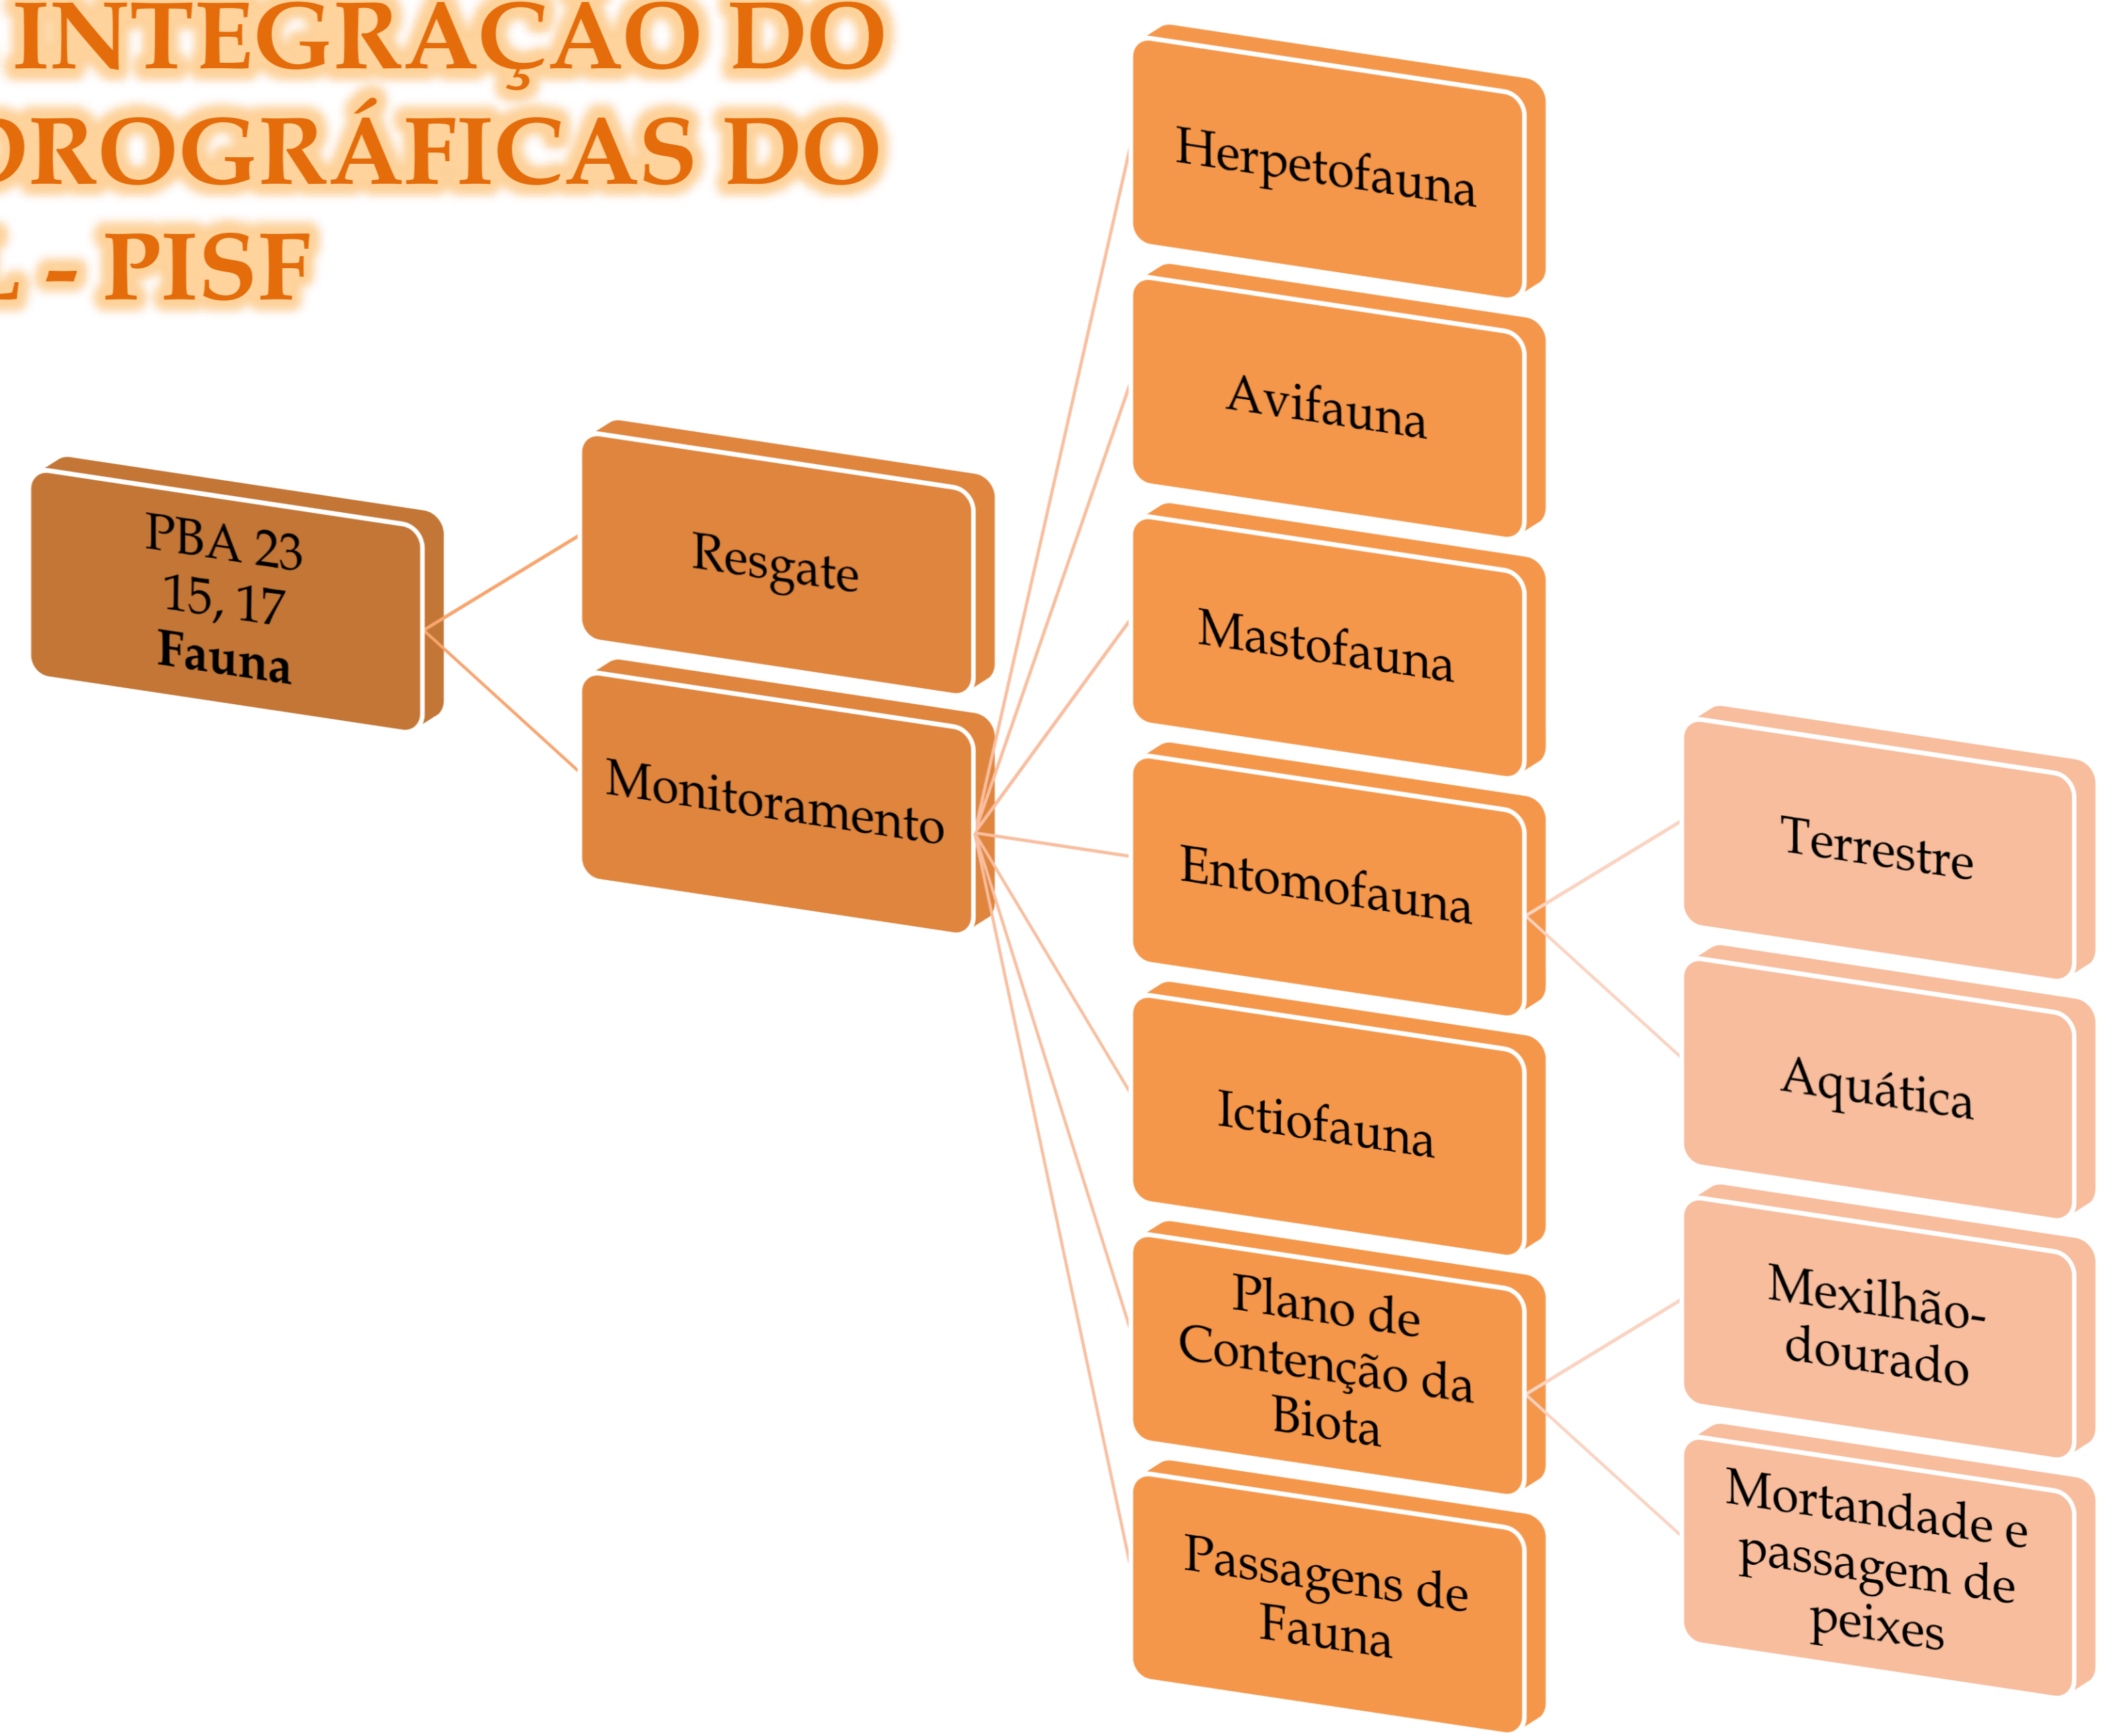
INTEGRAÇÃO DO
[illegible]DROGRÁFICAS DO
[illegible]L - PISF

PBA 23
15, 17
**Fauna**

Resgate

Monitoramento

Herpetofauna

Avifauna

Mastofauna

Entomofauna

Ictiofauna

Plano de Contenção da Biota

Passagens de Fauna

Terrestre

Aquática

Mexilhão-dourado

Mortandade e passagem de peixes